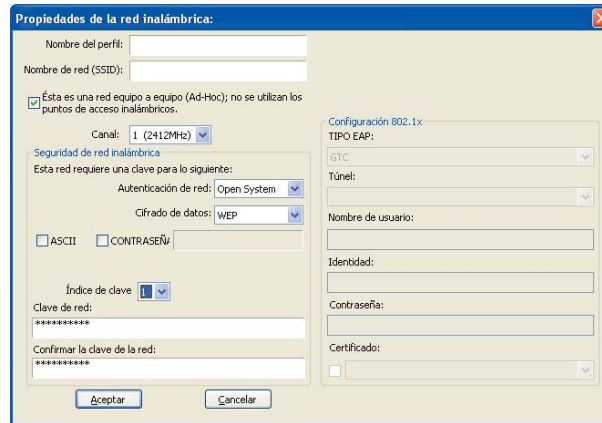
Propiedades de la red inalámbrica:

Nombre del perfil:

Nombre de red (SSID):

Ésta es una red equipo a equipo (Ad-Hoc); no se utilizan los puntos de acceso inalámbricos.

Canal: 1 (2412MHz)

Seguridad de red inalámbrica

Esta red requiere una clave para lo siguiente:

Autenticación de red: Open System

Cifrado de datos: WEP

ASCII CONTRASEÑA

Índice de clave 1

Clave de red:

**********

Confirmar la clave de la red:

**********

Aceptar Cancelar

Configuración 802.1x

TIPO EAP:

GTC

Túnel:

Nombre de usuario:

Identidad:

Contraseña:

Certificado: